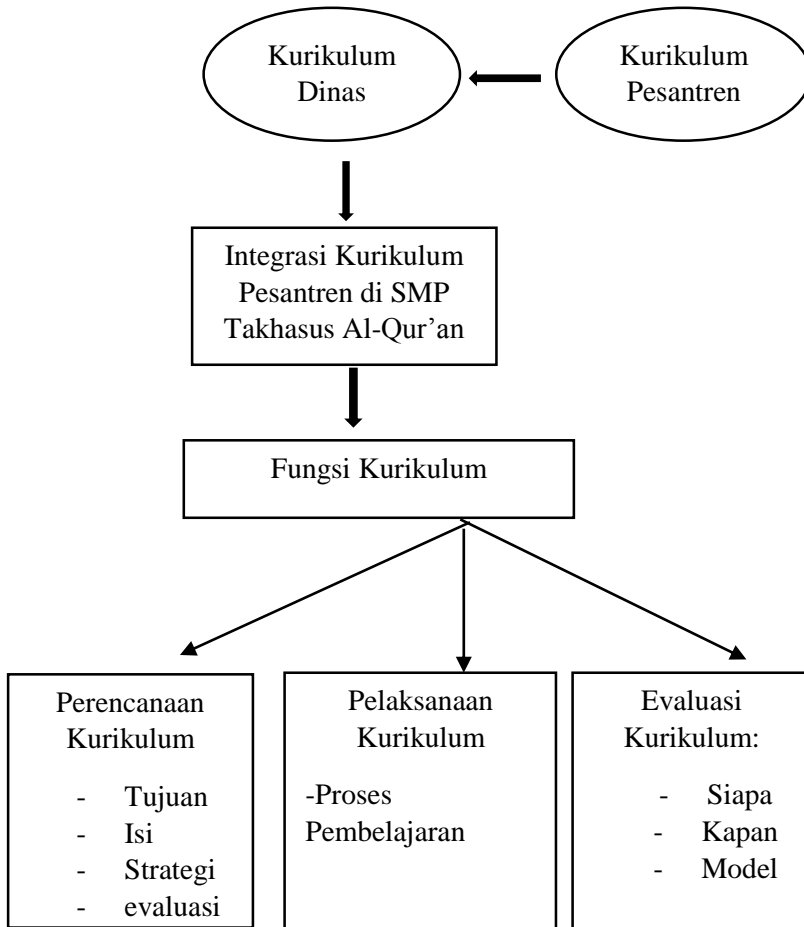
Kurikulum Dinas

Kurikulum Pesantren

Integrasi Kurikulum Pesantren di SMP Takhasus Al-Qur’an

Fungsi Kurikulum

Perencanaan Kurikulum

- Tujuan
- Isi
- Strategi
- evaluasi

Pelaksanaan Kurikulum

-Proses Pembelajaran

Evaluasi Kurikulum:

- Siapa
- Kapan
- Model